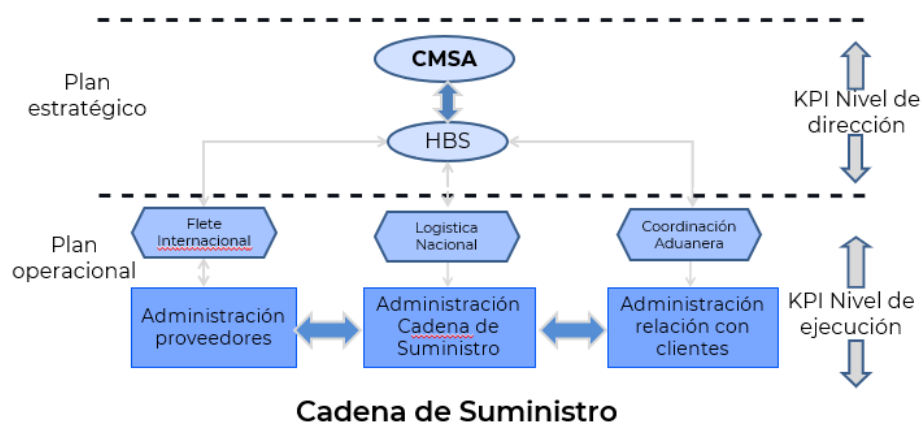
Plan estratégico

CMSA

HBS

KPI Nivel de dirección

Plan operacional

Flete Internacional

Logistica Nacional

Coordinación Aduanera

KPI Nivel de ejecución

Administración proveedores

Administración Cadena de Suministro

Administración relación con clientes

Cadena de Suministro